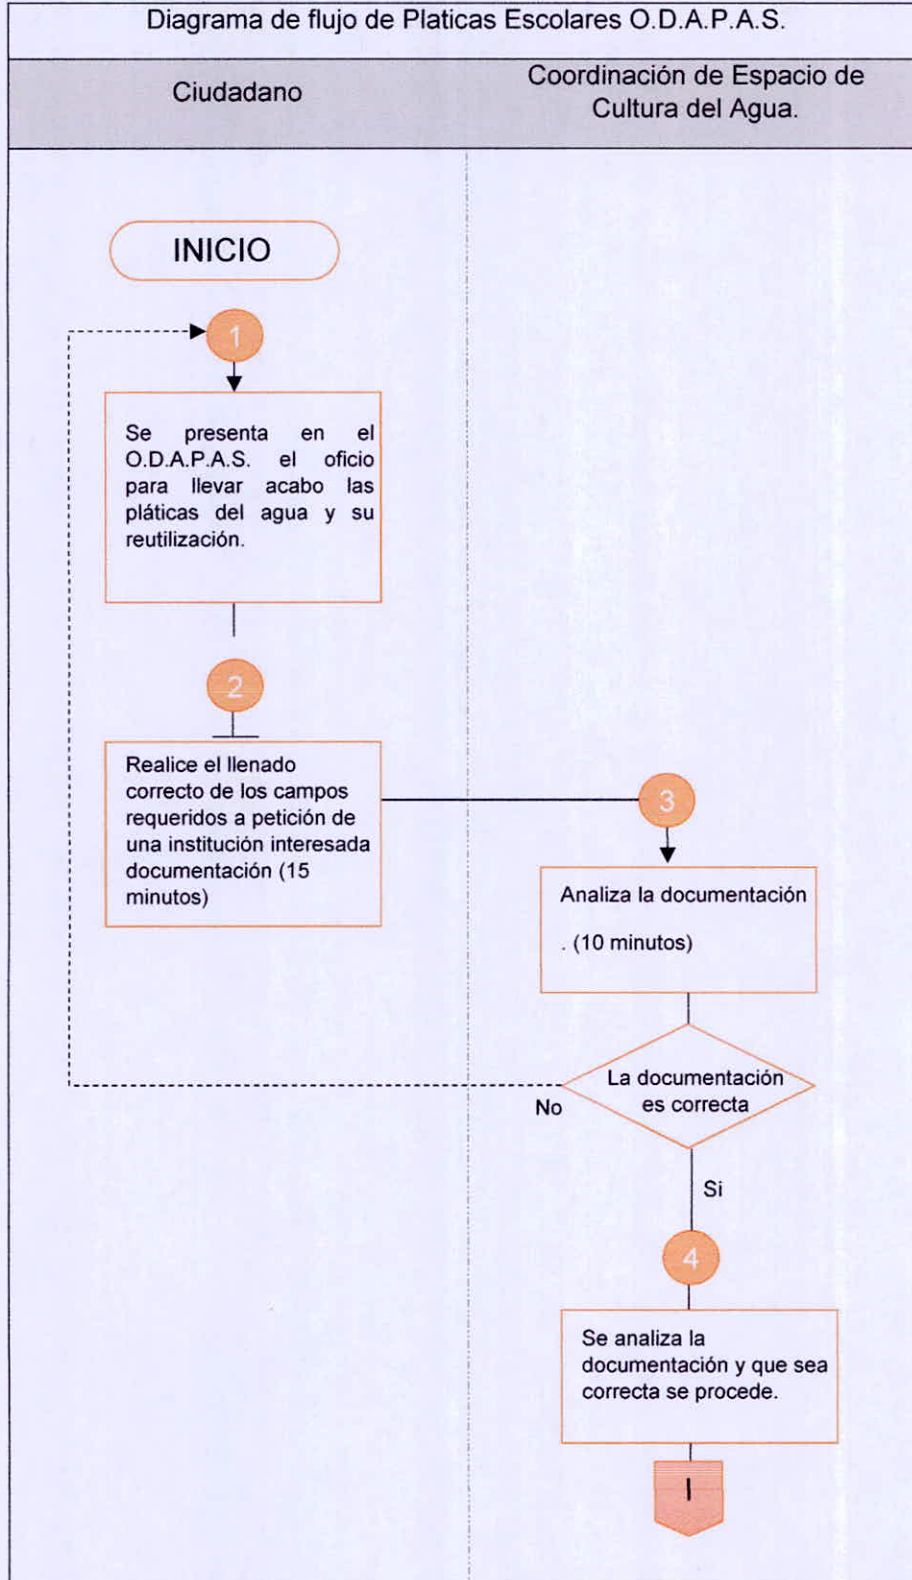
Diagrama de flujo de Platicas Escolares O.D.A.P.A.S.

| Ciudadano | Coordinación de Espacio de Cultura del Agua. |
|---|---|

INICIO

1

Se presenta en el O.D.A.P.A.S. el oficio para llevar acabo las pláticas del agua y su reutilización.

2

Realice el llenado correcto de los campos requeridos a petición de una institución interesada documentación (15 minutos)

3

Analiza la documentación

. (10 minutos)

La documentación es correcta

No

Si

4

Se analiza la documentación y que sea correcta se procede.

I